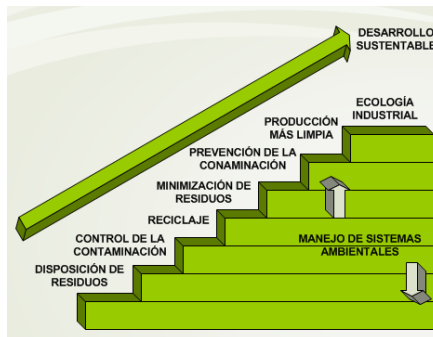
DESARROLLO SUSTENTABLE

ECOLOGÍA INDUSTRIAL

PRODUCCIÓN MÁS LIMPIA

PREVENCIÓN DE LA CONAMINACIÓN

MINIMIZACIÓN DE RESIDUOS

RECICLAJE

CONTROL DE LA CONTAMINACIÓN

DISPOSICIÓN DE RESIDUOS

MANEJO DE SISTEMAS AMBIENTALES